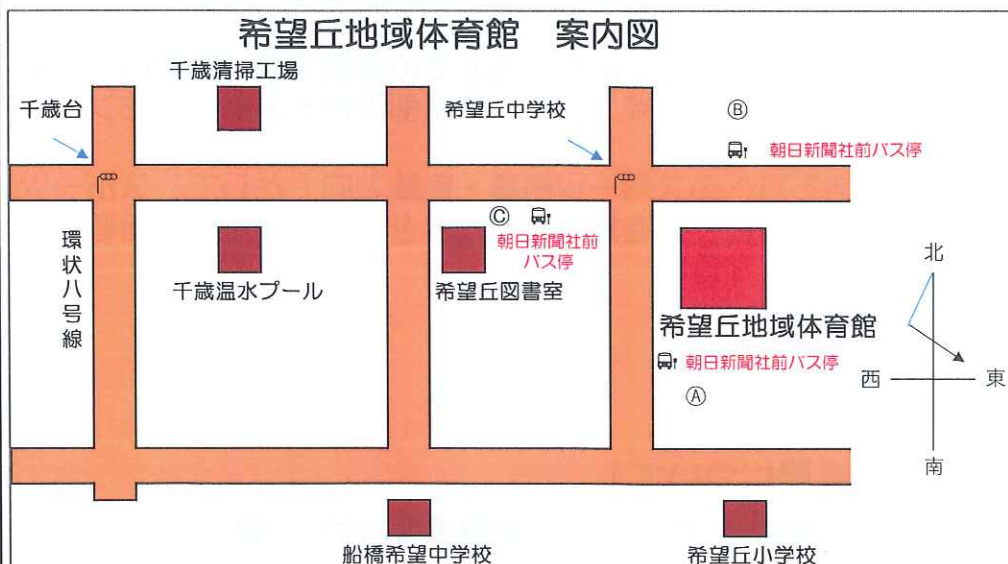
希望丘地域体育館　案内図

千歳清掃工場

千歳台

希望丘中学校

Ⓑ

朝日新聞社前バス停

Ⓒ

朝日新聞社前
バス停

環状八号線

千歳温水プール

希望丘図書室

希望丘地域体育館

朝日新聞社前バス停

Ⓐ

北

西

東

南

船橋希望中学校

希望丘小学校